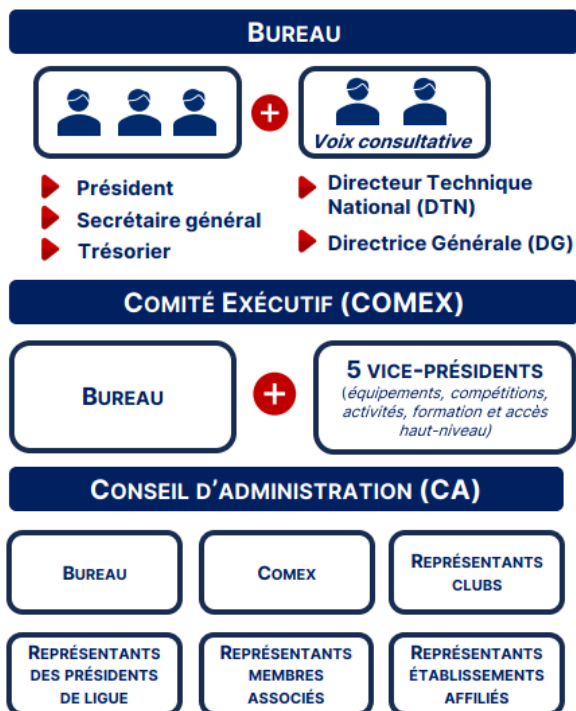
BUREAU

Voix consultative

Président
Secrétaire général
Trésorier

Directeur Technique National (DTN)
Directrice Générale (DG)

COMITÉ EXÉCUTIF (COMEX)

BUREAU

5 VICE-PRÉSIDENTS
(équipements, compétitions, activités, formation et accès haut-niveau)

CONSEIL D'ADMINISTRATION (CA)

BUREAU

COMEX

REPRÉSENTANTS CLUBS

REPRÉSENTANTS DES PRÉSIDENTS DE LIGUE

REPRÉSENTANTS MEMBRES ASSOCIÉS

REPRÉSENTANTS ÉTABLISSEMENTS AFFILIÉS